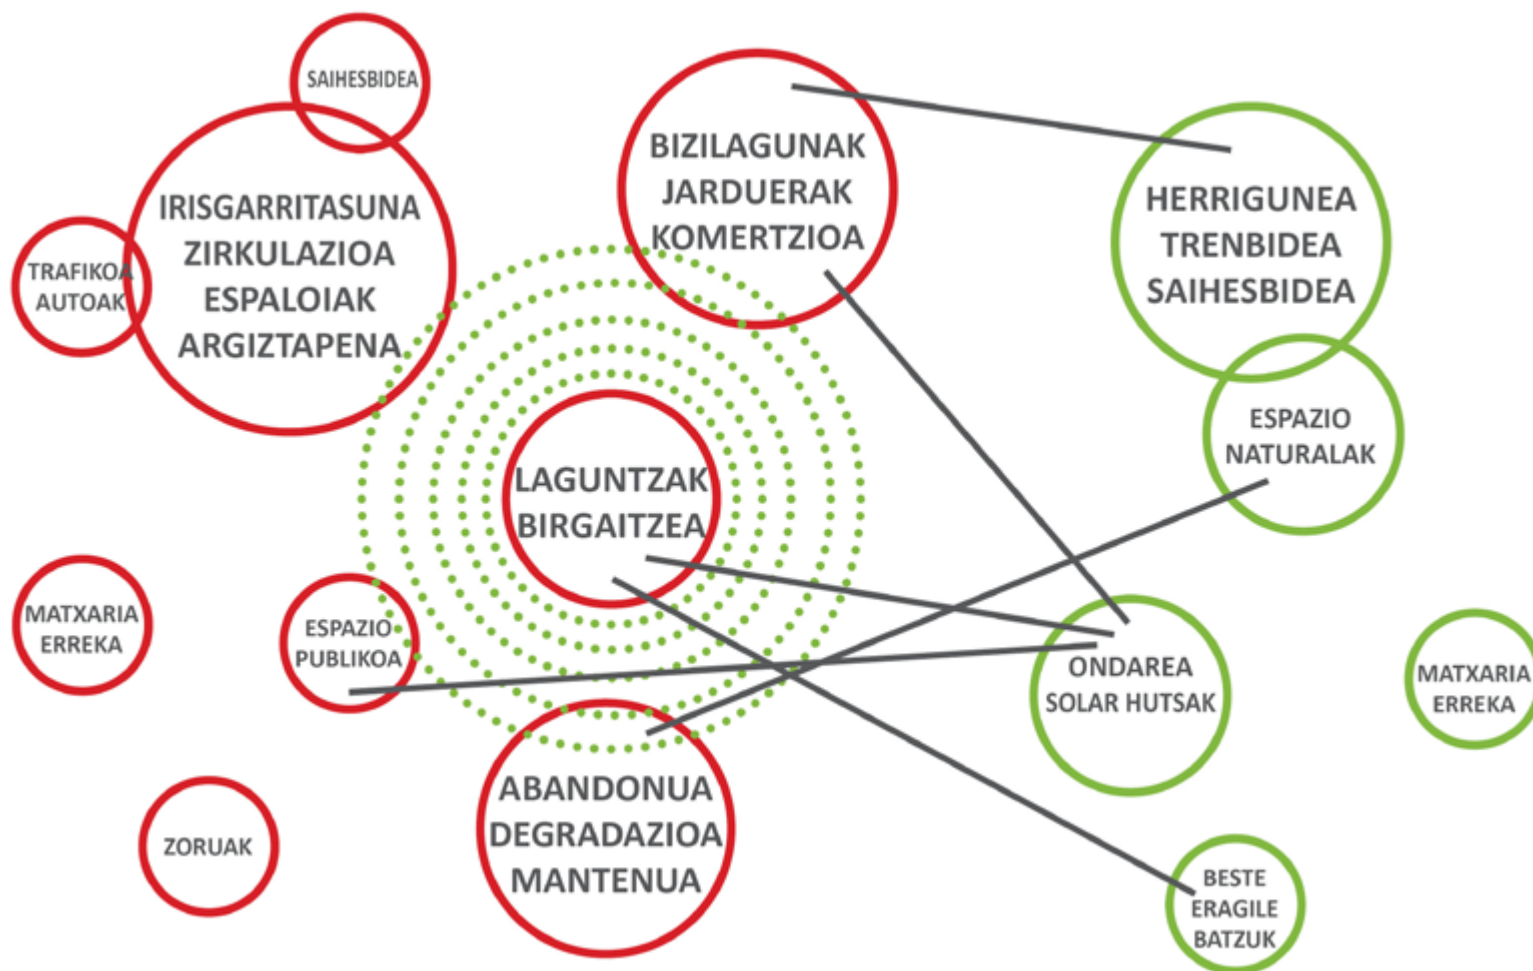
SAIHESBIDEA

IRISGARRITASUNA
ZIRKULAZIOA
ESPALOIAK
ARGIZTAPENA

TRAFIKOA
AUTOAK

BIZILAGUNAK
JARDUERAK
KOMERTZIOA

HERRIGUNEA
TRENBIDEA
SAIHESBIDEA

ESPAZIO
NATURALAK

LAGUNTZAK
BIRGAITZEA

MATXARIA
ERREKA

ESPAZIO
PUBLIKOA

ONDAREA
SOLAR HUTSAK

MATXARIA
ERREKA

ABANDONUA
DEGRADAZIOA
MANTENUA

ZORUAK

BESTE
ERAGILE
BATZUK